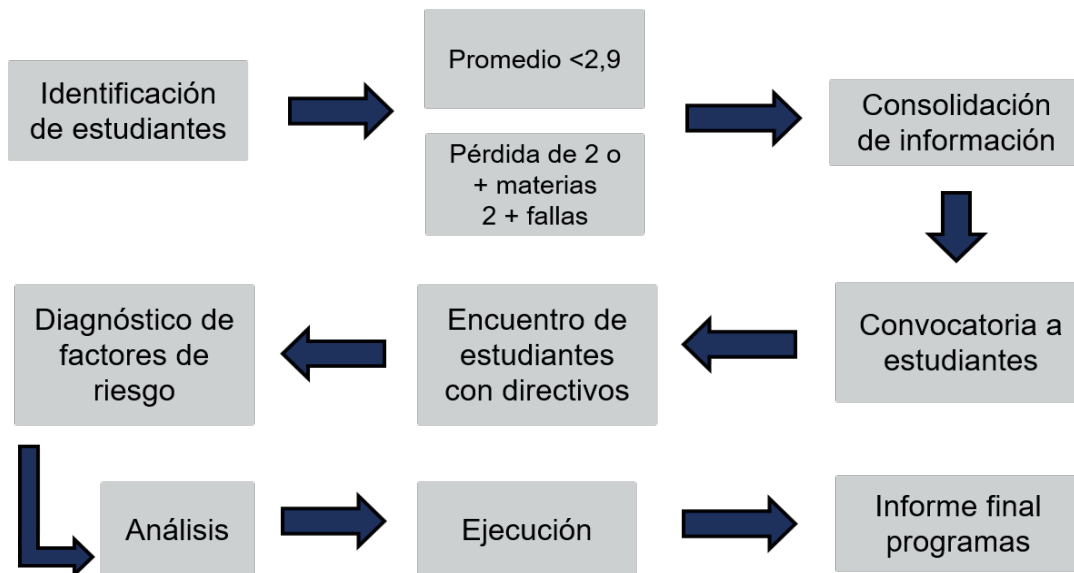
Identificación de estudiantes

Promedio <2,9

Pérdida de 2 o + materias
2 + fallas

Consolidación de información

Convocatoria a estudiantes

Encuentro de estudiantes con directivos

Diagnóstico de factores de riesgo

Análisis

Ejecución

Informe final programas